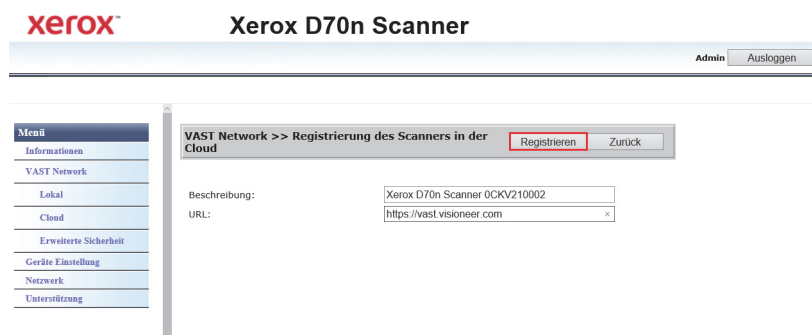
xerox™ Xerox D70n Scanner

Admin Ausloggen

Menü
Informationen
VAST Network
Lokal
Cloud
Erweiterte Sicherheit
Geräte Einstellung
Netzwerk
Unterstützung

VAST Network >> Registrierung des Scanners in der Cloud

Registrieren Zurück

Beschreibung: Xerox D70n Scanner 0CKV210002
URL: https://vast.visioneer.com ×